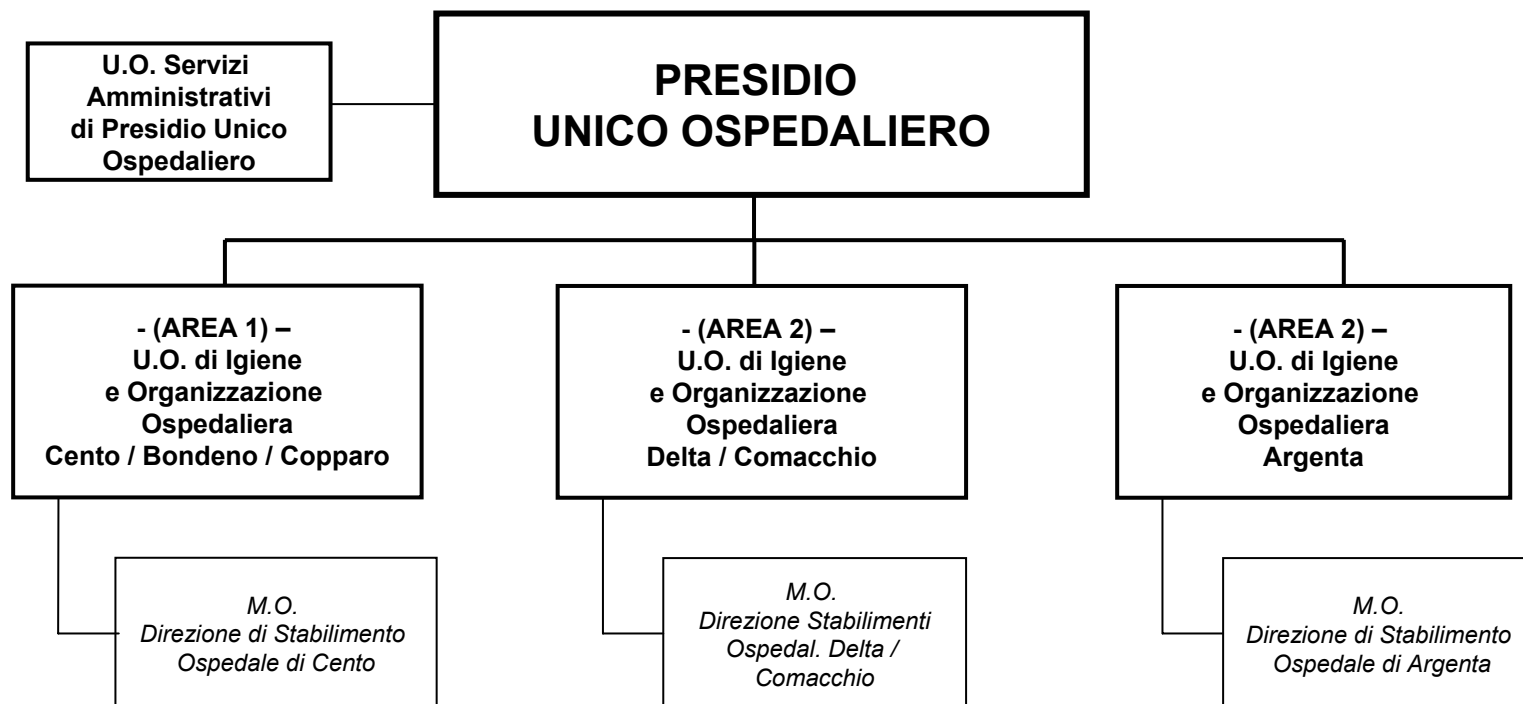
U.O. Servizi Amministrativi di Presidio Unico Ospedaliero

PRESIDIO
UNICO OSPEDALIERO

- (AREA 1) –
U.O. di Igiene e Organizzazione Ospedaliera
Cento / Bondeno / Copparo

- (AREA 2) –
U.O. di Igiene e Organizzazione Ospedaliera
Delta / Comacchio

- (AREA 2) –
U.O. di Igiene e Organizzazione Ospedaliera
Argenta

M.O.
Direzione di Stabilimento Ospedale di Cento

M.O.
Direzione Stabilimenti Ospedal. Delta / Comacchio

M.O.
Direzione di Stabilimento Ospedale di Argenta